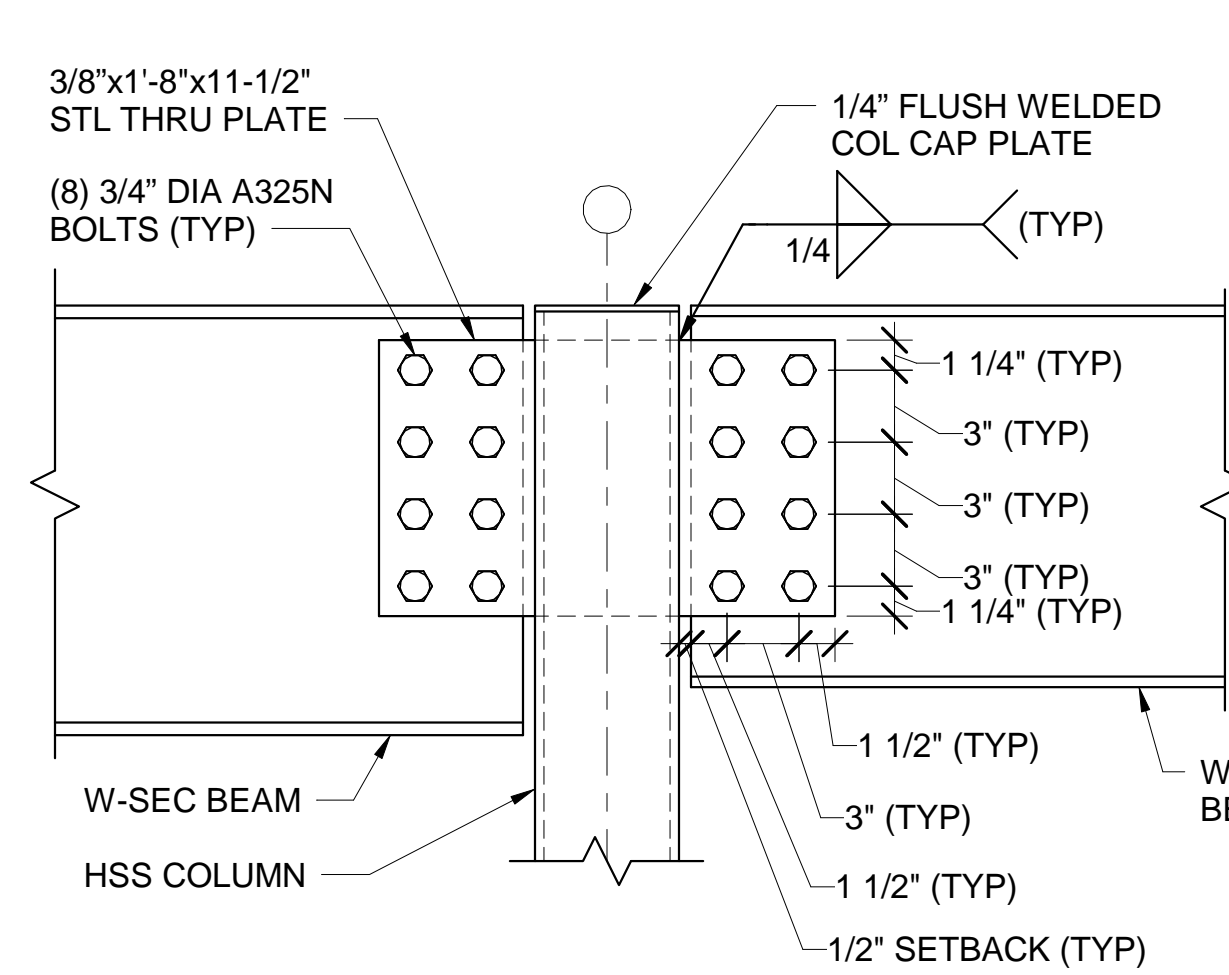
3/8"x1'-8"x11-1/2"
STL THRU PLATE

1/4" FLUSH WELDED
COL CAP PLATE

(8) 3/4" DIA A325N
BOLTS (TYP)

1/4

(TYP)

1 1/4" (TYP)

3" (TYP)

3" (TYP)

3" (TYP)

1 1/4" (TYP)

1 1/2" (TYP)

W-SEC BEAM

W
BE

3" (TYP)

HSS COLUMN

1 1/2" (TYP)

1/2" SETBACK (TYP)